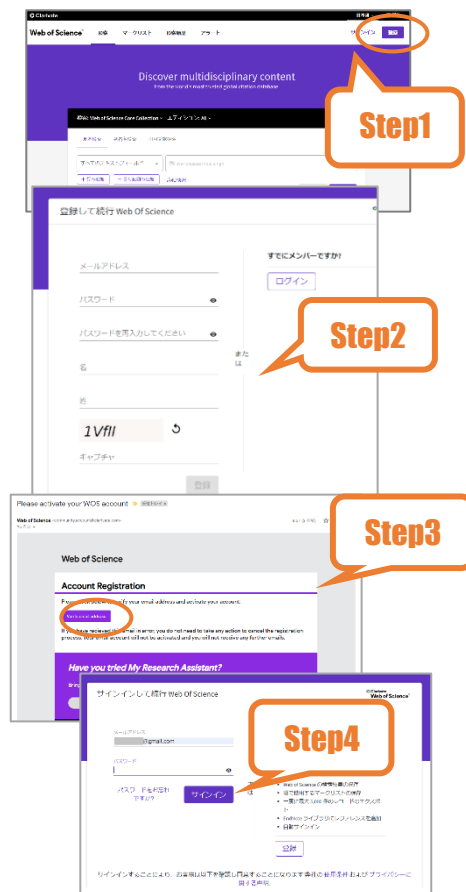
Clarivate

Web of Science 検索 マークリスト 検索履歴 アラート サインイン 登録

Discover multidisciplinary content

from the world's most trusted global citation database

Step1

登録して続行 Web Of Science

メールアドレス

パスワード

パスワードを再入力してください

名

姓

1Vfll

キャプチャ

登録

または

すでにメンバーですか?

ログイン

Step2

Please activate your WOS account

Web of Science

Step3

Account Registration

Verify email address

Have you tried My Research Assistant?

サインインして続行 Web Of Science

Clarivate Web of Science

メールアドレス

@gmail.com

パスワード

パスワードをお忘れですか?

サインイン

Step4

または

登録

サインインすることにより、お客様は以下を確認し同意することになります事項 の 使用条件 および プライバシーに関する声明。